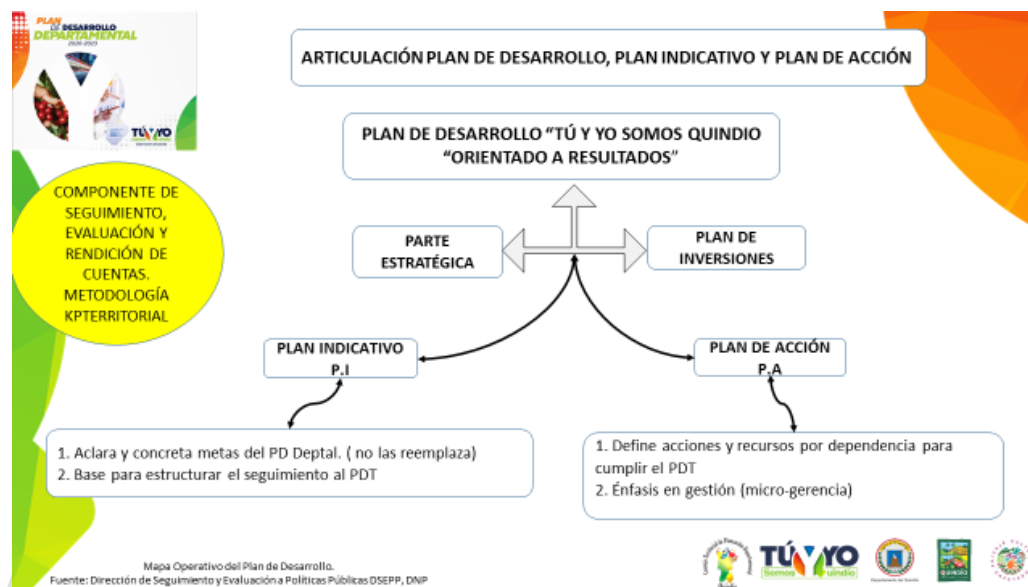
PLAN DE DESARROLLO DEPARTAMENTAL 2020-2023

TÚ Y YO

ARTICULACIÓN PLAN DE DESARROLLO, PLAN INDICATIVO Y PLAN DE ACCIÓN

PLAN DE DESARROLLO "TÚ Y YO SOMOS QUINDIO "ORIENTADO A RESULTADOS"

COMPONENTE DE SEGUIMIENTO, EVALUACIÓN Y RENDICIÓN DE CUENTAS. METODOLOGÍA KPTERRITORIAL

PARTE ESTRATÉGICA

PLAN DE INVERSIONES

PLAN INDICATIVO P.I

PLAN DE ACCIÓN P.A

1. Aclara y concreta metas del PD Deptal. ( no las reemplaza)
2. Base para estructurar el seguimiento al PDT

1. Define acciones y recursos por dependencia para cumplir el PDT
2. Énfasis en gestión (micro-gerencia)

Mapa Operativo del Plan de Desarrollo.
Fuente: Dirección de Seguimiento y Evaluación a Políticas Públicas DSEPP, DNP

TÚ Y YO Somos Quindío

QUINDÍO